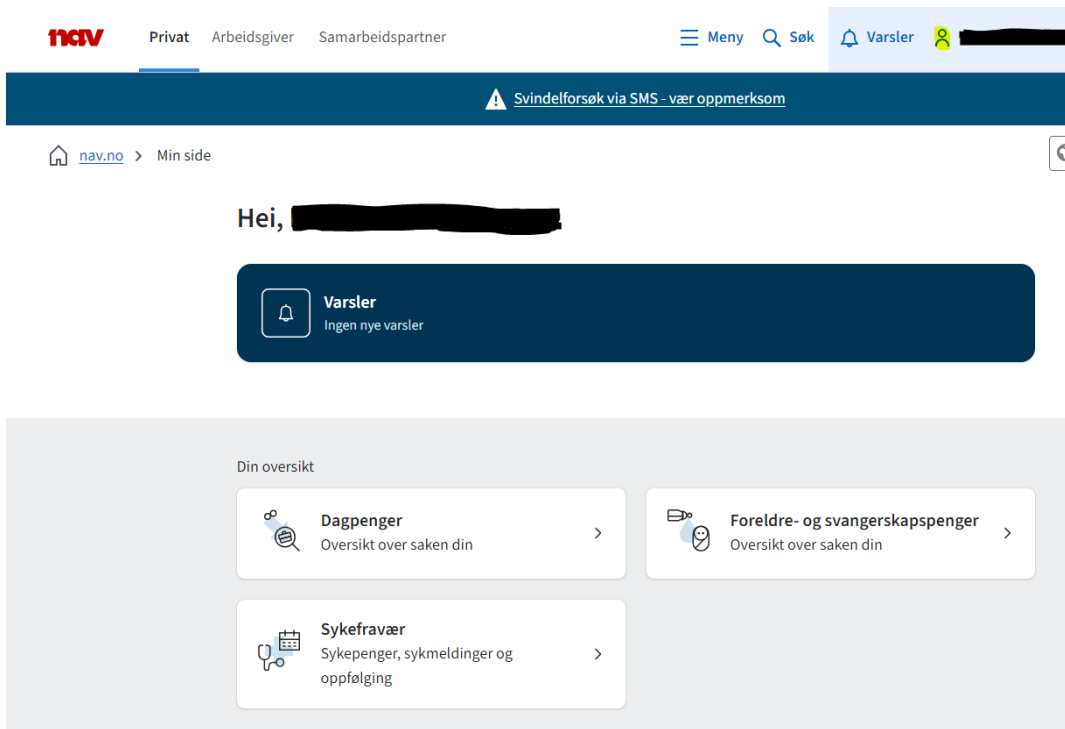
nav Privat Arbeidsgiver Samarbeidspartner

Meny Søk Varsler

Svindelforsøk via SMS - vær oppmerksom

nav.no > Min side

Hei,

Varsler
Ingen nye varsler

Din oversikt

Dagpenger
Oversikt over saken din

Foreldre- og svangerskapspenger
Oversikt over saken din

Sykefravær
Sykepenger, sykmeldinger og oppfølging